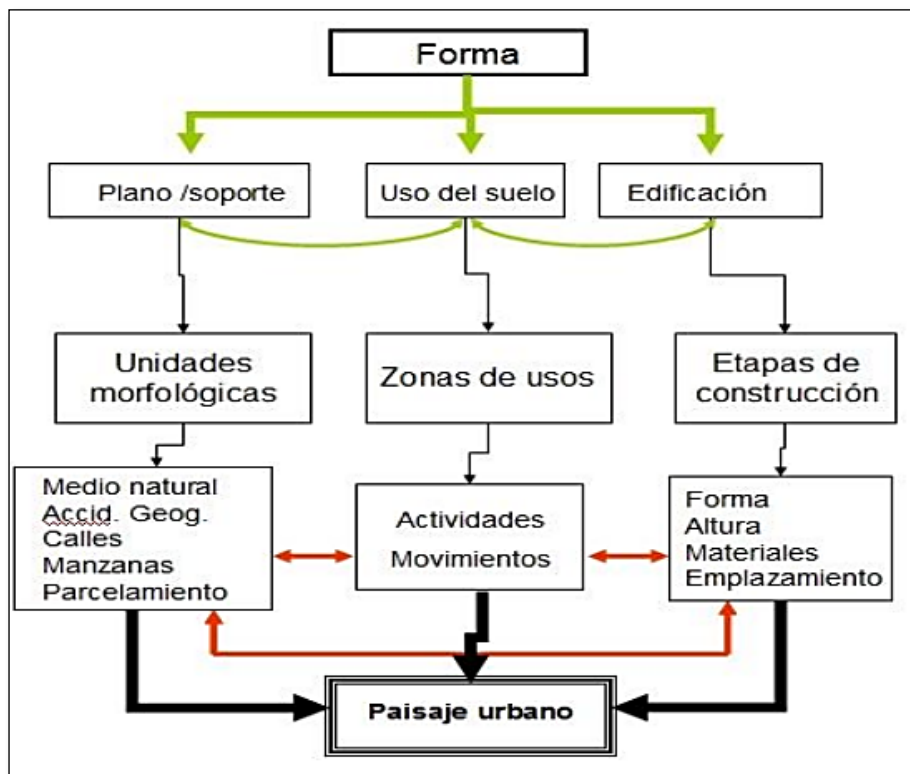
Forma

Plano /soporte

Uso del suelo

Edificación

Unidades morfológicas

Zonas de usos

Etapas de construcción

Medio natural
Accid. Geog.
Calles
Manzanas
Parcelamiento

Actividades
Movimientos

Forma
Altura
Materiales
Emplazamiento

Paisaje urbano